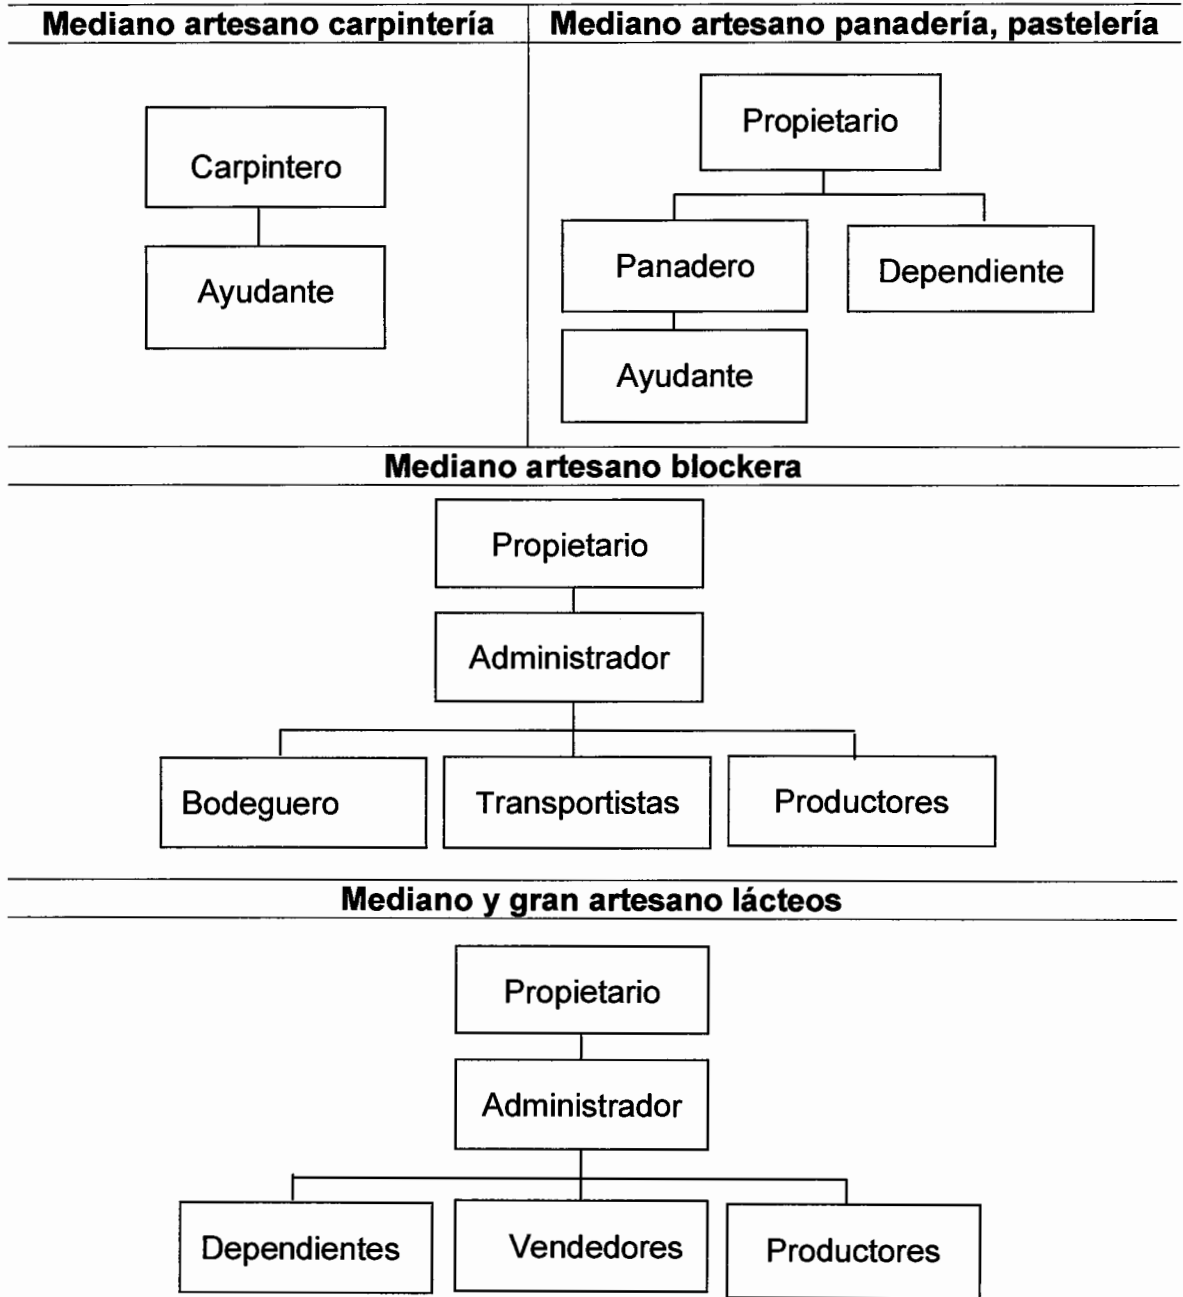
Mediano artesano carpintería

Carpintero

Ayudante

Mediano artesano panadería, pastelería

Propietario

Panadero

Dependiente

Ayudante

Mediano artesano blockera

Propietario

Administrador

Bodeguero

Transportistas

Productores

Mediano y gran artesano lácteos

Propietario

Administrador

Dependientes

Vendedores

Productores